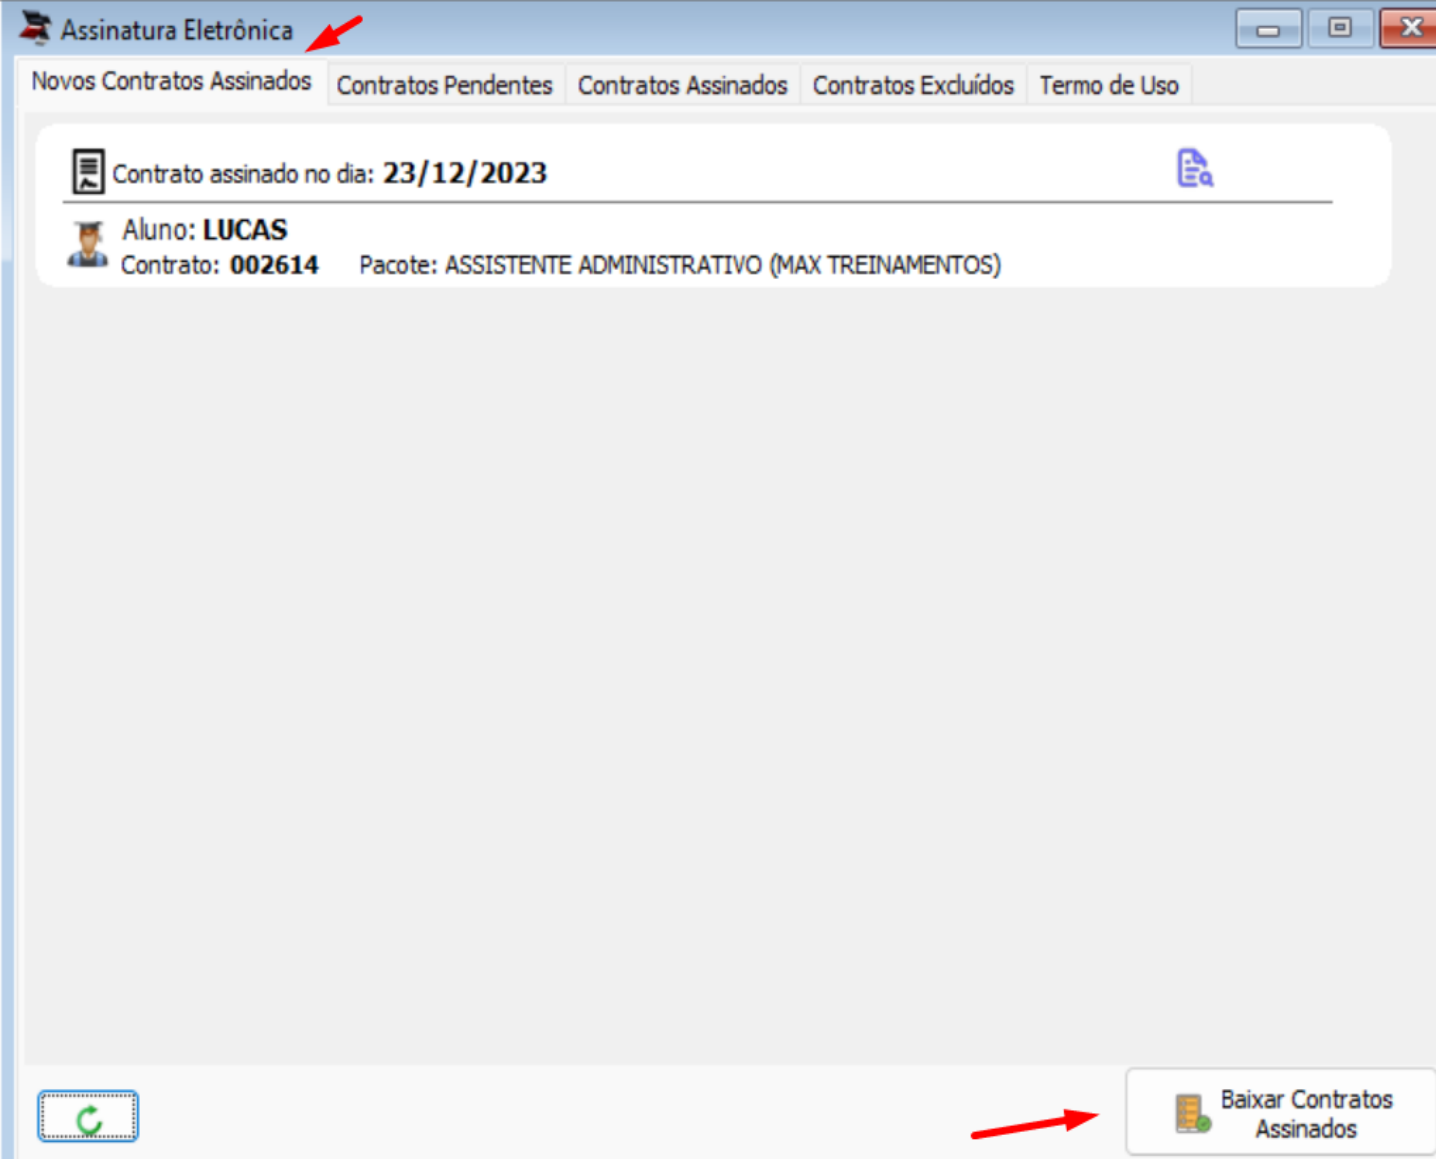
Assinatura Eletrônica

Novos Contratos Assinados | Contratos Pendentes | Contratos Assinados | Contratos Excluídos | Termo de Uso

Contrato assinado no dia: 23/12/2023

Aluno: LUCAS
Contrato: 002614 Pacote: ASSISTENTE ADMINISTRATIVO (MAX TREINAMENTOS)

Baixar Contratos Assinados